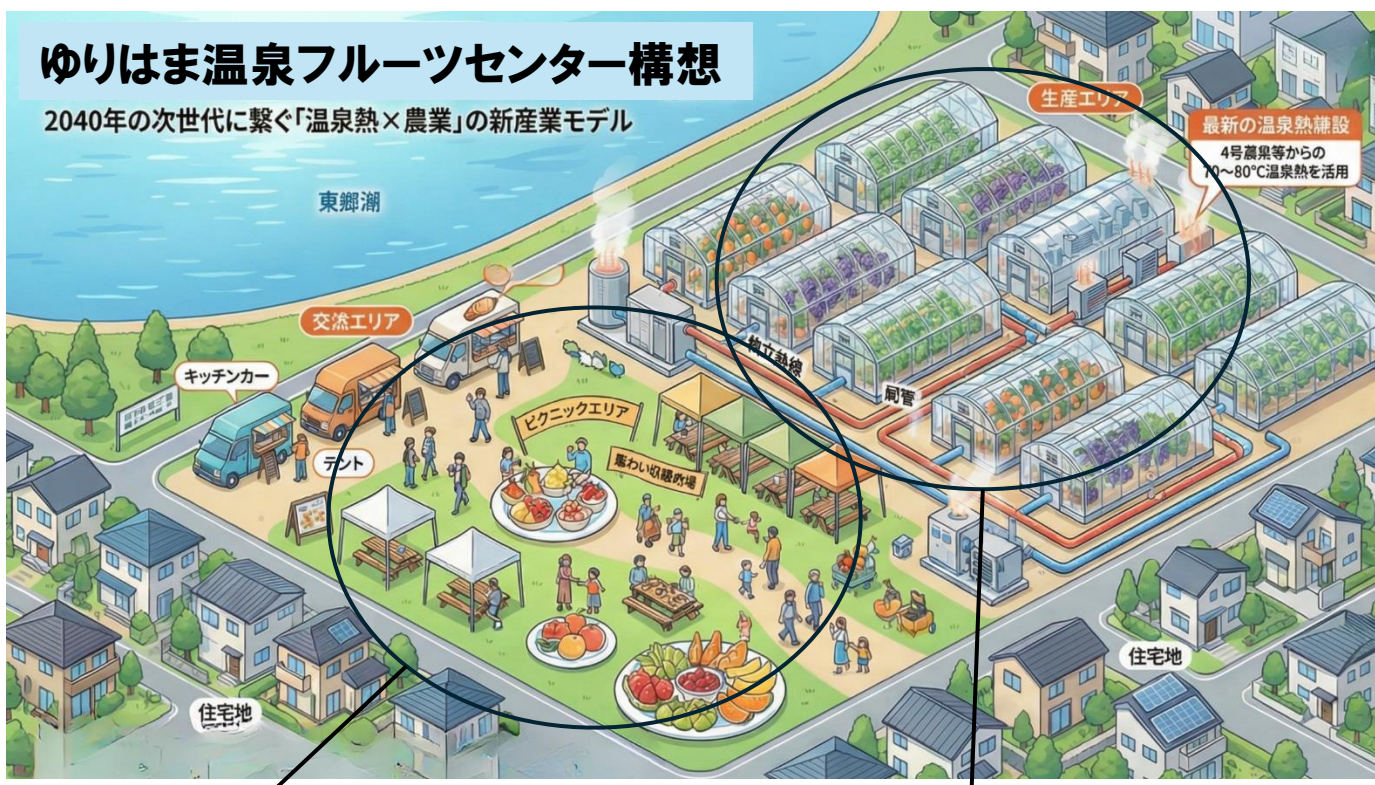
ゆりはま温泉フルーツセンター構想

2040年の次世代に繋ぐ「温泉熱×農業」の新産業モデル

東郷湖

生産エリア

最新の温泉熱�震設

4号震泉等からの
70～80°C温泉熱を活用

交流エリア

キッチンカー

ピクニックエリア

賑わい収穫広場

テント

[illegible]

配管

住宅地

住宅地